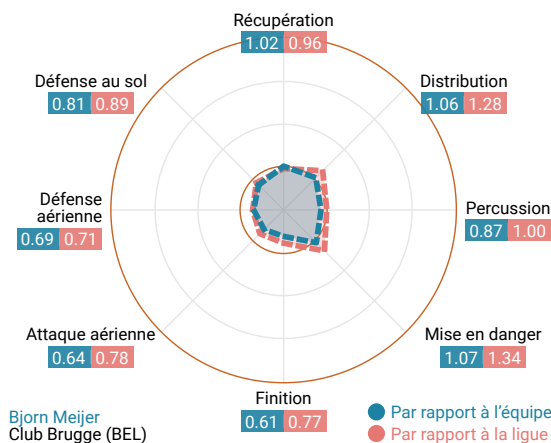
Récupération
1.02 0.96

Distribution
1.06 1.28

Percussion
0.87 1.00

Mise en danger
1.07 1.34

Finition
0.61 0.77

Attaque aérienne
0.64 0.78

Défense aérienne
0.69 0.71

Défense au sol
0.81 0.89

Bjorn Meijer
Club Brugge (BEL)

Par rapport à l'équipe
Par rapport à la ligue